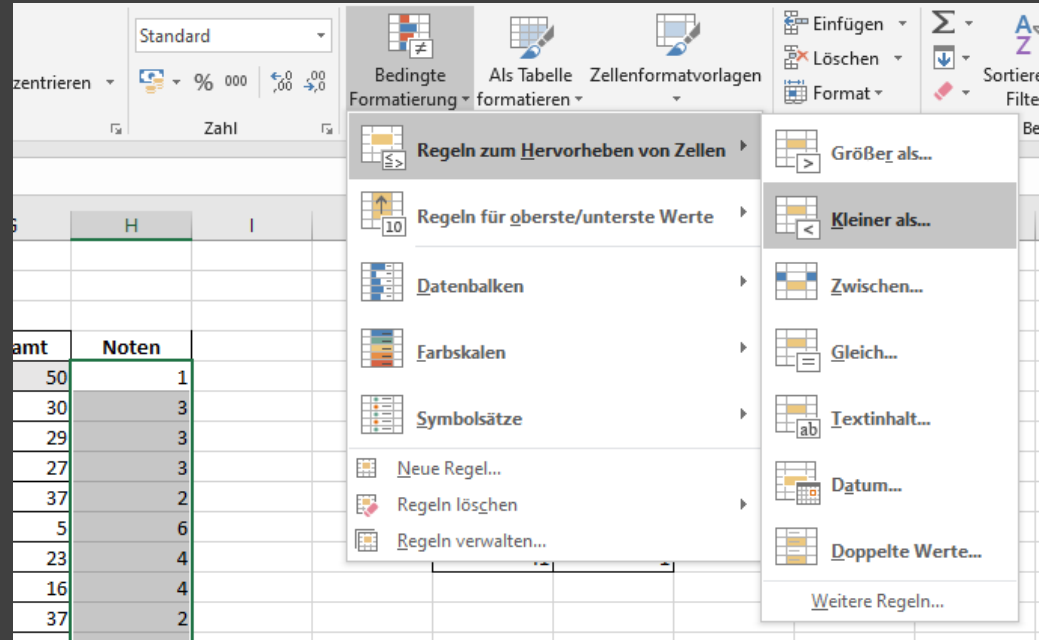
zentrieren
Standard
% 000
,00 ,0
Zahl
Bedingte Formatierung
Als Tabelle formatieren
Zellenformatvorlagen
Einfügen
Löschen
Format
Sortiere
Filte
Be
G
H
I
amt
Noten
50 | 1
30 | 3
29 | 3
27 | 3
37 | 2
5 | 6
23 | 4
16 | 4
37 | 2

Regeln zum Hervorheben von Zellen
Regeln für oberste/unterste Werte
Datenbalken
Farbskalen
Symbolsätze
Neue Regel...
Regeln löschen
Regeln verwalten...

Größer als...
Kleiner als...
Zwischen...
Gleich...
Textinhalt...
Datum...
Doppelte Werte...
Weitere Regeln...

10
ab
1
1